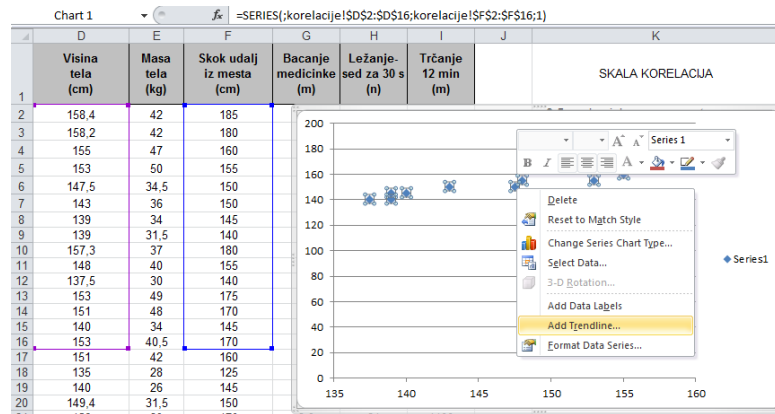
Chart 1 | $f_x$ | =SERIES(;korelacije!$D$2:$D$16;korelacije!$F$2:$F$16;1)

| | D | E | F | G | H | I | J | K |
|---|---|---|---|---|---|---|---|---|
| 1 | Visina tela (cm) | Masa tela (kg) | Skok udalj iz mesta (cm) | Bacanje medicinke (m) | Ležanje-sed za 30 s (n) | Trčanje 12 min (m) | | SKALA KORELACIJA |
| 2 | 158,4 | 42 | 185 | | | | | |
| 3 | 158,2 | 42 | 180 | | | | | |
| 4 | 155 | 47 | 160 | | | | | |
| 5 | 153 | 50 | 155 | | | | | |
| 6 | 147,5 | 34,5 | 150 | | | | | |
| 7 | 143 | 36 | 150 | | | | | |
| 8 | 139 | 34 | 145 | | | | | |
| 9 | 139 | 31,5 | 140 | | | | | |
| 10 | 157,3 | 37 | 180 | | | | | |
| 11 | 148 | 40 | 155 | | | | | |
| 12 | 137,5 | 30 | 140 | | | | | |
| 13 | 153 | 49 | 175 | | | | | |
| 14 | 151 | 48 | 170 | | | | | |
| 15 | 140 | 34 | 145 | | | | | |
| 16 | 153 | 40,5 | 170 | | | | | |
| 17 | 151 | 42 | 160 | | | | | |
| 18 | 135 | 28 | 125 | | | | | |
| 19 | 140 | 26 | 145 | | | | | |
| 20 | 149,4 | 31,5 | 150 | | | | | |

200
180
160
140
120
100
80
60
40
20
0
135 140 145 150 155 160

Series1

Series 1
B I A A

Delete
Reset to Match Style
Change Series Chart Type...
Select Data...
3-D Rotation...
Add Data Labels
Add Trendline...
Format Data Series...